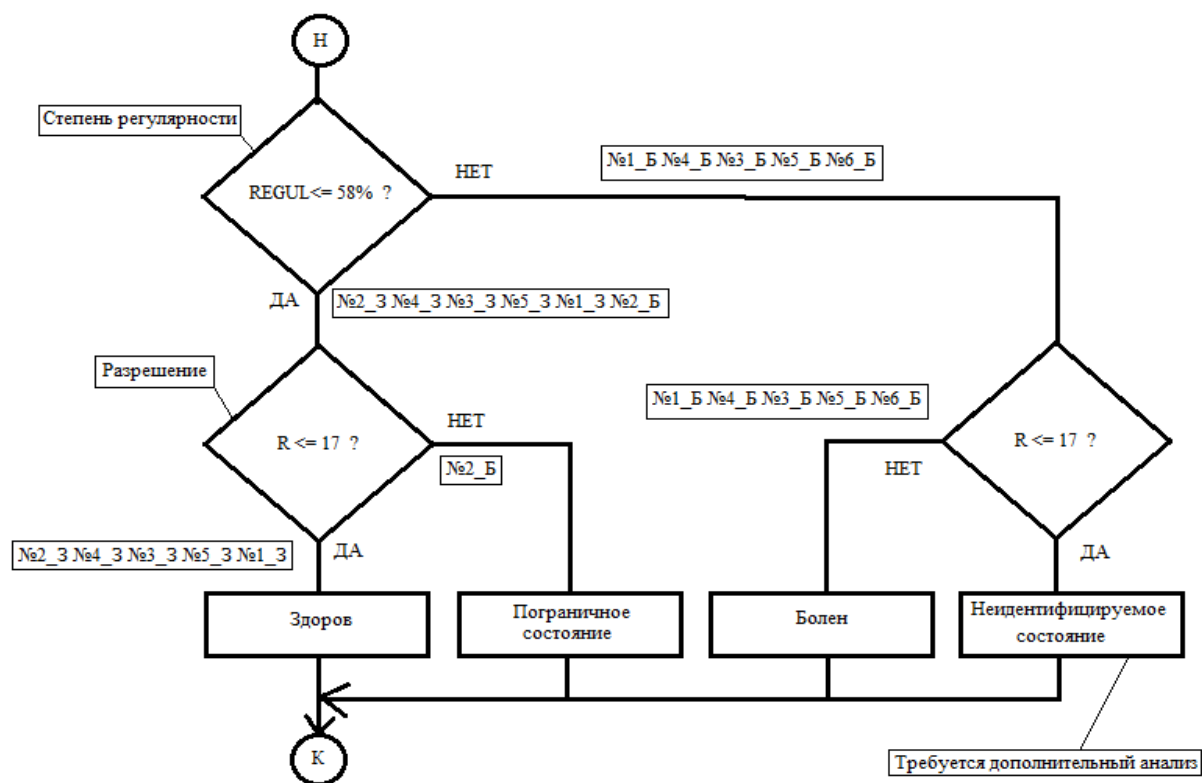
Н

Степень регулярности

REGUL<= 58% ?

НЕТ

№1_Б №4_Б №3_Б №5_Б №6_Б

ДА

№2_З №4_З №3_З №5_З №1_З №2_Б

Разрешение

R <= 17 ?

НЕТ

№2_Б

№1_Б №4_Б №3_Б №5_Б №6_Б

R <= 17 ?

НЕТ

№2_З №4_З №3_З №5_З №1_З

ДА

ДА

Здоров

Пограничное состояние

Болен

Неидентифицируемое состояние

К

Требуется дополнительный анализ